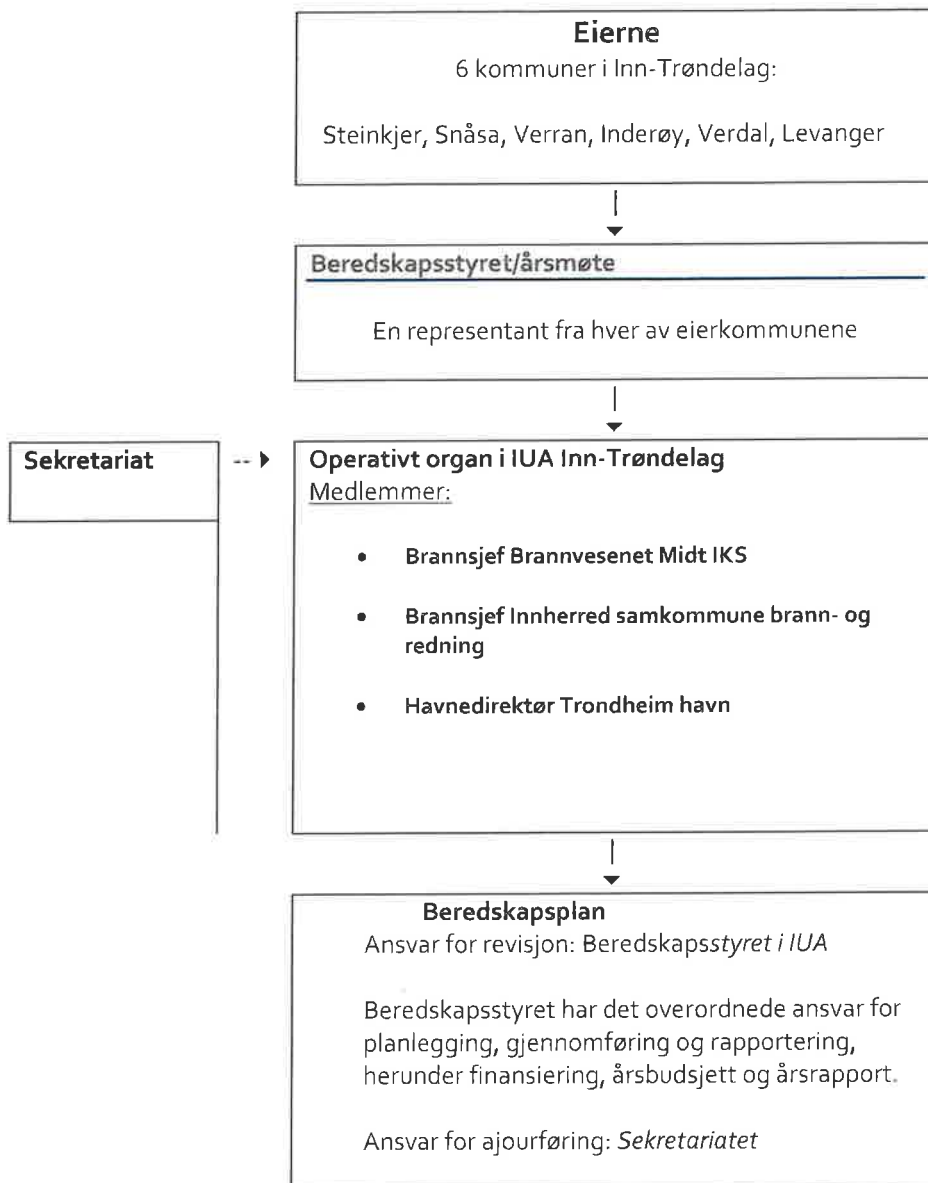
Eierne
6 kommuner i Inn-Trøndelag:

Steinkjer, Snåsa, Verran, Inderøy, Verdal, Levanger

Beredskapsstyret/årsmøte

En representant fra hver av eierkommunene

Sekretariat

Operativt organ i IUA Inn-Trøndelag
Medlemmer:

- Brannsjef Brannvesenet Midt IKS
- Brannsjef Innherred samkommune brann- og redning
- Havnedirektør Trondheim havn

Beredskapsplan
Ansvar for revisjon: Beredskapsstyret i IUA

Beredskapsstyret har det overordnede ansvar for planlegging, gjennomføring og rapportering, herunder finansiering, årsbudsjett og årsrapport.

Ansvar for ajourføring: Sekretariatet